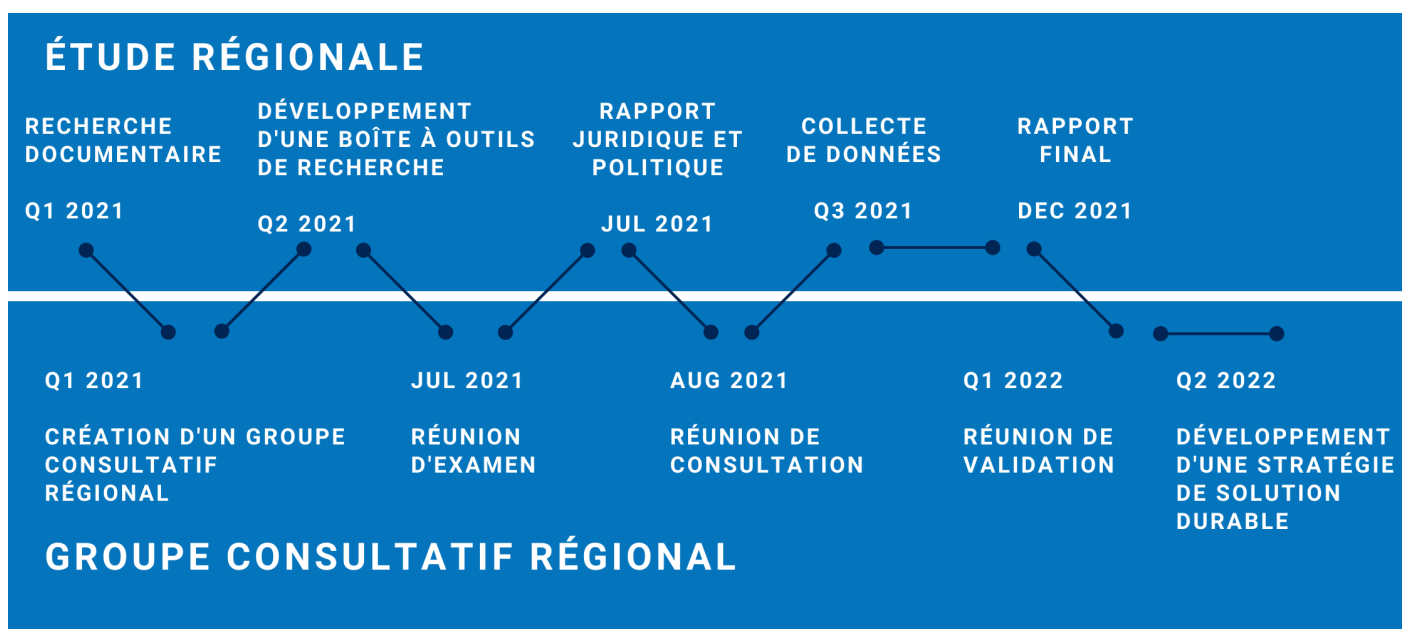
ÉTUDE RÉGIONALE

RECHERCHE DOCUMENTAIRE

Q1 2021

DÉVELOPPEMENT D'UNE BOÎTE À OUTILS DE RECHERCHE

Q2 2021

RAPPORT JURIDIQUE ET POLITIQUE

JUL 2021

COLLECTE DE DONNÉES

Q3 2021

RAPPORT FINAL

DEC 2021

Q1 2021

CRÉATION D'UN GROUPE CONSULTATIF RÉGIONAL

JUL 2021

RÉUNION D'EXAMEN

AUG 2021

RÉUNION DE CONSULTATION

Q1 2022

RÉUNION DE VALIDATION

Q2 2022

DÉVELOPPEMENT D'UNE STRATÉGIE DE SOLUTION DURABLE

GROUPE CONSULTATIF RÉGIONAL